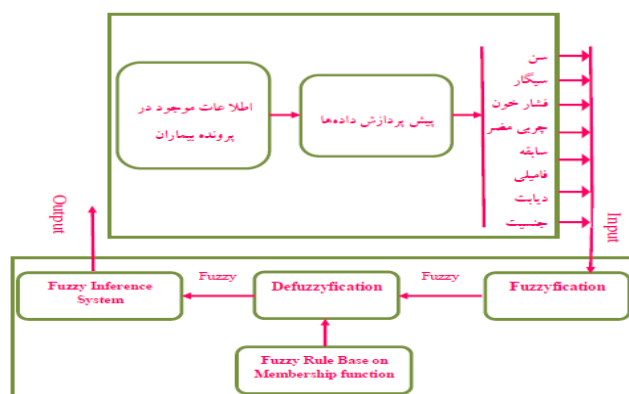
اطلاعات موجود در پرونده بیماران

پیش پردازش داده‌ها

سن
سیگار
فشار خون
چربی مضر
سابقه
فامیلی
دیابت
جنسیت

Input

Output

Fuzzy Inference System

Fuzzy

Defuzzyfication

Fuzzy

Fuzzyfication

Fuzzy Rule Base on Membership function